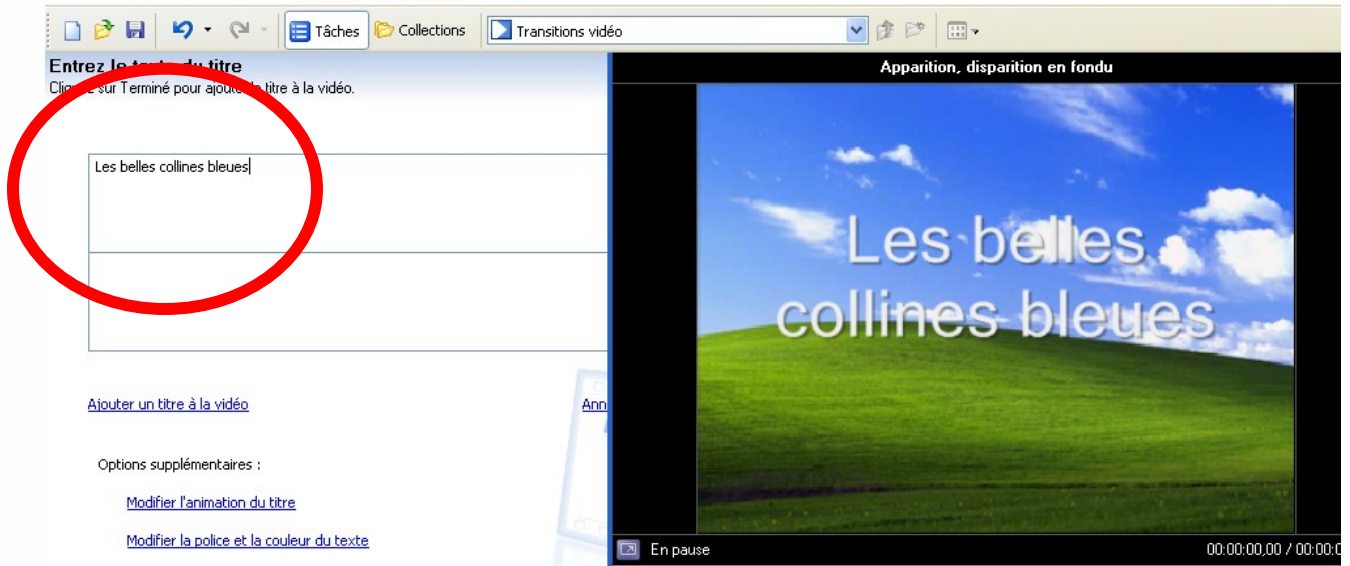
Tâches Collections Transitions vidéo

Entrez le t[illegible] du titre
Cli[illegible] sur Terminé pour ajou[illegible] titre à la vidéo.

Les belles collines bleues

Ajouter un titre à la vidéo

Ann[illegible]

Options supplémentaires :

Modifier l'animation du titre

Modifier la police et la couleur du texte

Apparition, disparition en fondu

Les belles collines bleues

En pause

00:00:00,00 / 00:00:0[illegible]